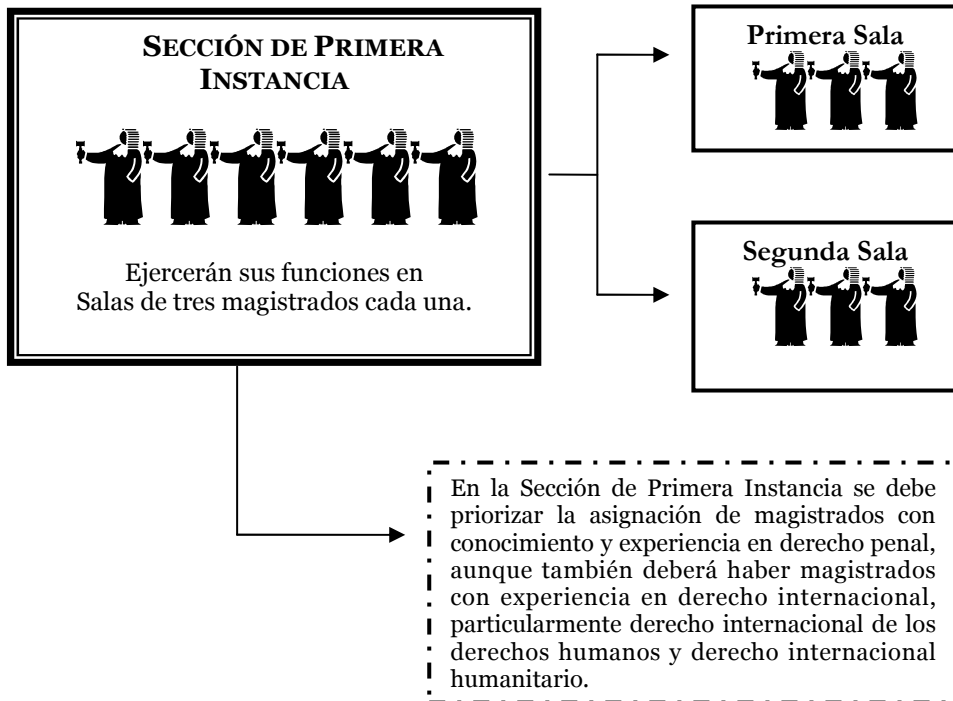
SECCIÓN DE PRIMERA INSTANCIA

Ejercerán sus funciones en Salas de tres magistrados cada una.

Primera Sala

Segunda Sala

En la Sección de Primera Instancia se debe priorizar la asignación de magistrados con conocimiento y experiencia en derecho penal, aunque también deberá haber magistrados con experiencia en derecho internacional, particularmente derecho internacional de los derechos humanos y derecho internacional humanitario.